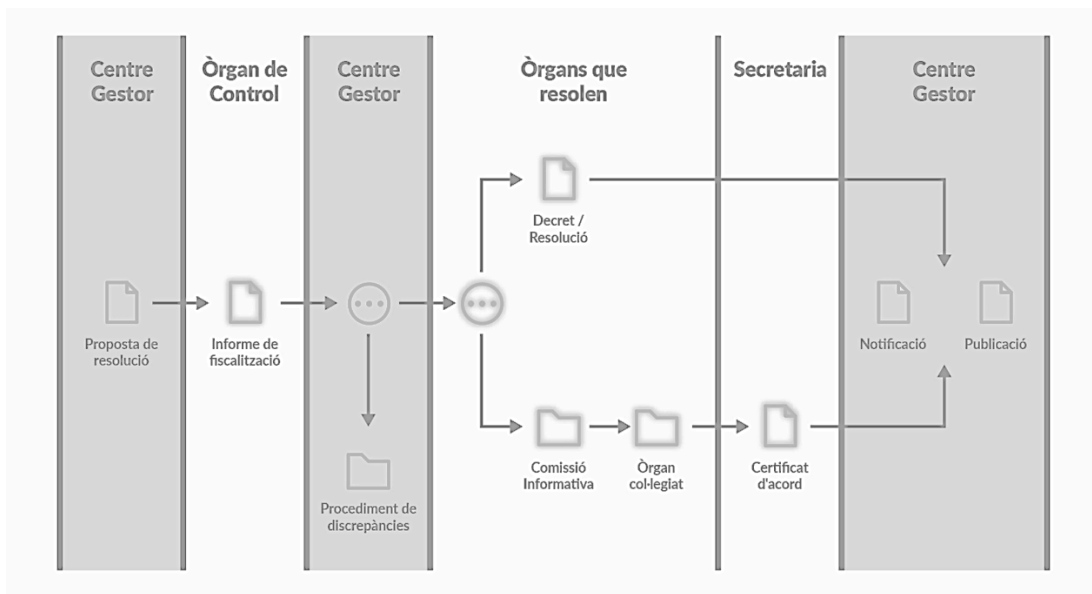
Centre Gestor

Òrgan de Control

Centre Gestor

Òrgans que resolen

Secretaria

Centre Gestor

Proposta de resolució

Informe de fiscalització

Procediment de discrepàncies

Decret / Resolució

Comissió Informativa

Òrgan col·legiat

Certificat d'acord

Notificació

Publicació